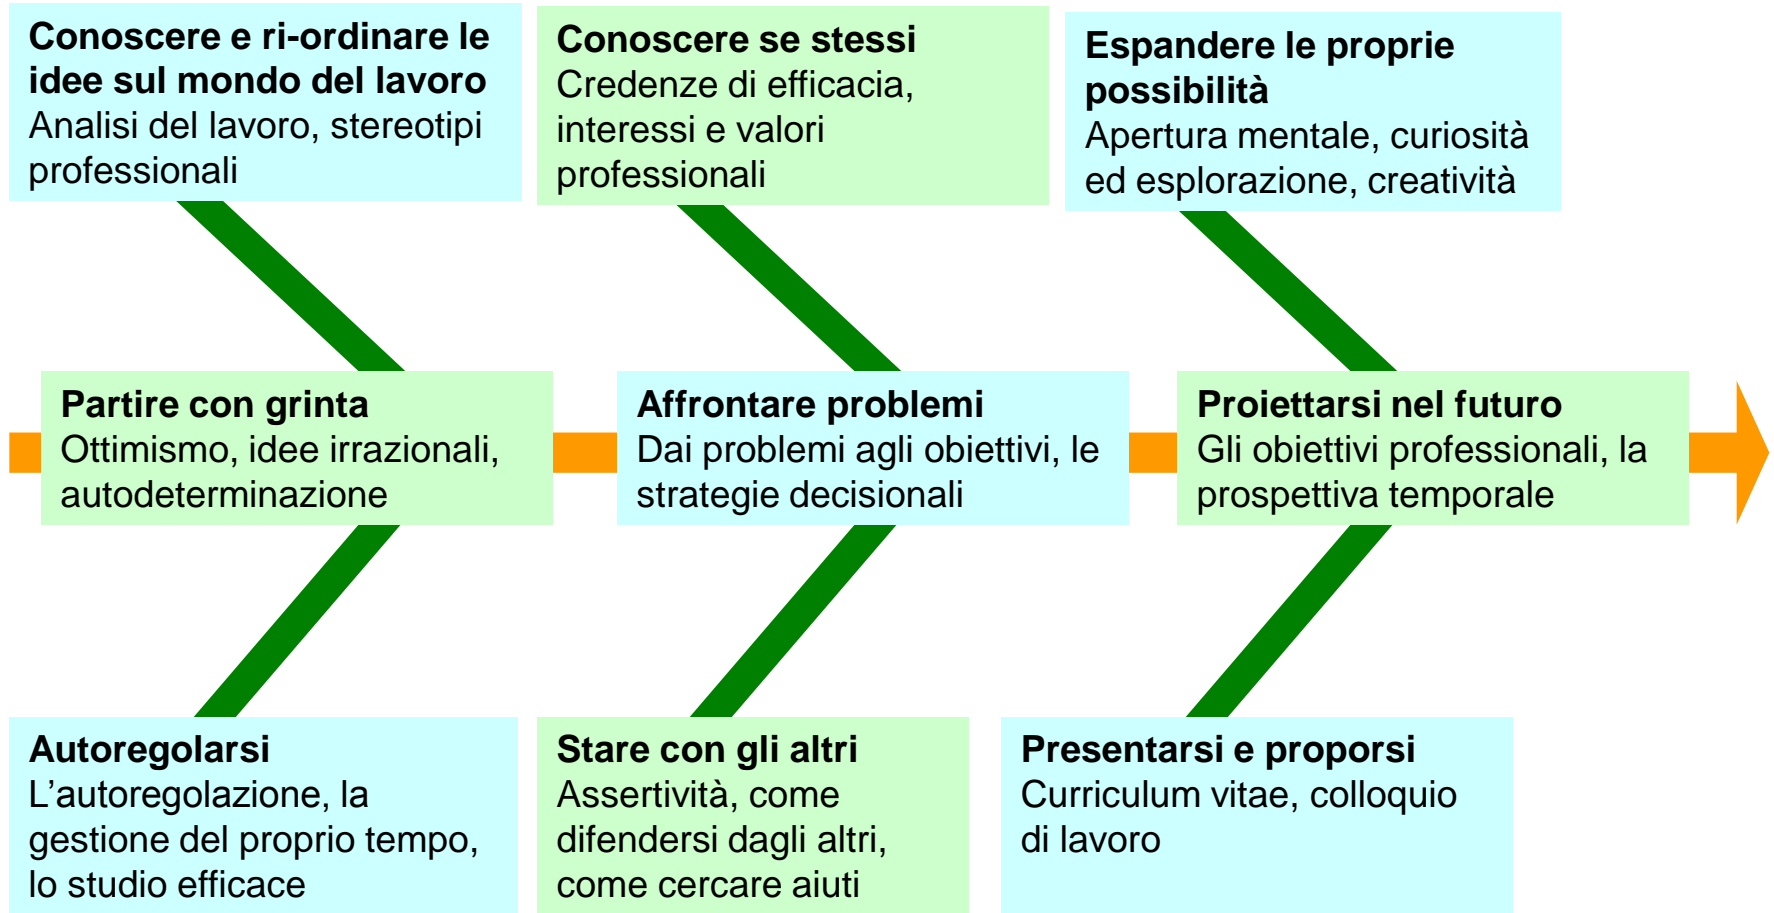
**Conoscere e ri-ordinare le idee sul mondo del lavoro**
Analisi del lavoro, stereotipi professionali

**Conoscere se stessi**
Credenze di efficacia, interessi e valori professionali

**Espandere le proprie possibilità**
Apertura mentale, curiosità ed esplorazione, creatività

**Partire con grinta**
Ottimismo, idee irrazionali, autodeterminazione

**Affrontare problemi**
Dai problemi agli obiettivi, le strategie decisionali

**Proiettarsi nel futuro**
Gli obiettivi professionali, la prospettiva temporale

**Autoregolarsi**
L’autoregolazione, la gestione del proprio tempo, lo studio efficace

**Stare con gli altri**
Assertività, come difendersi dagli altri, come cercare aiuti

**Presentarsi e proporsi**
Curriculum vitae, colloquio di lavoro